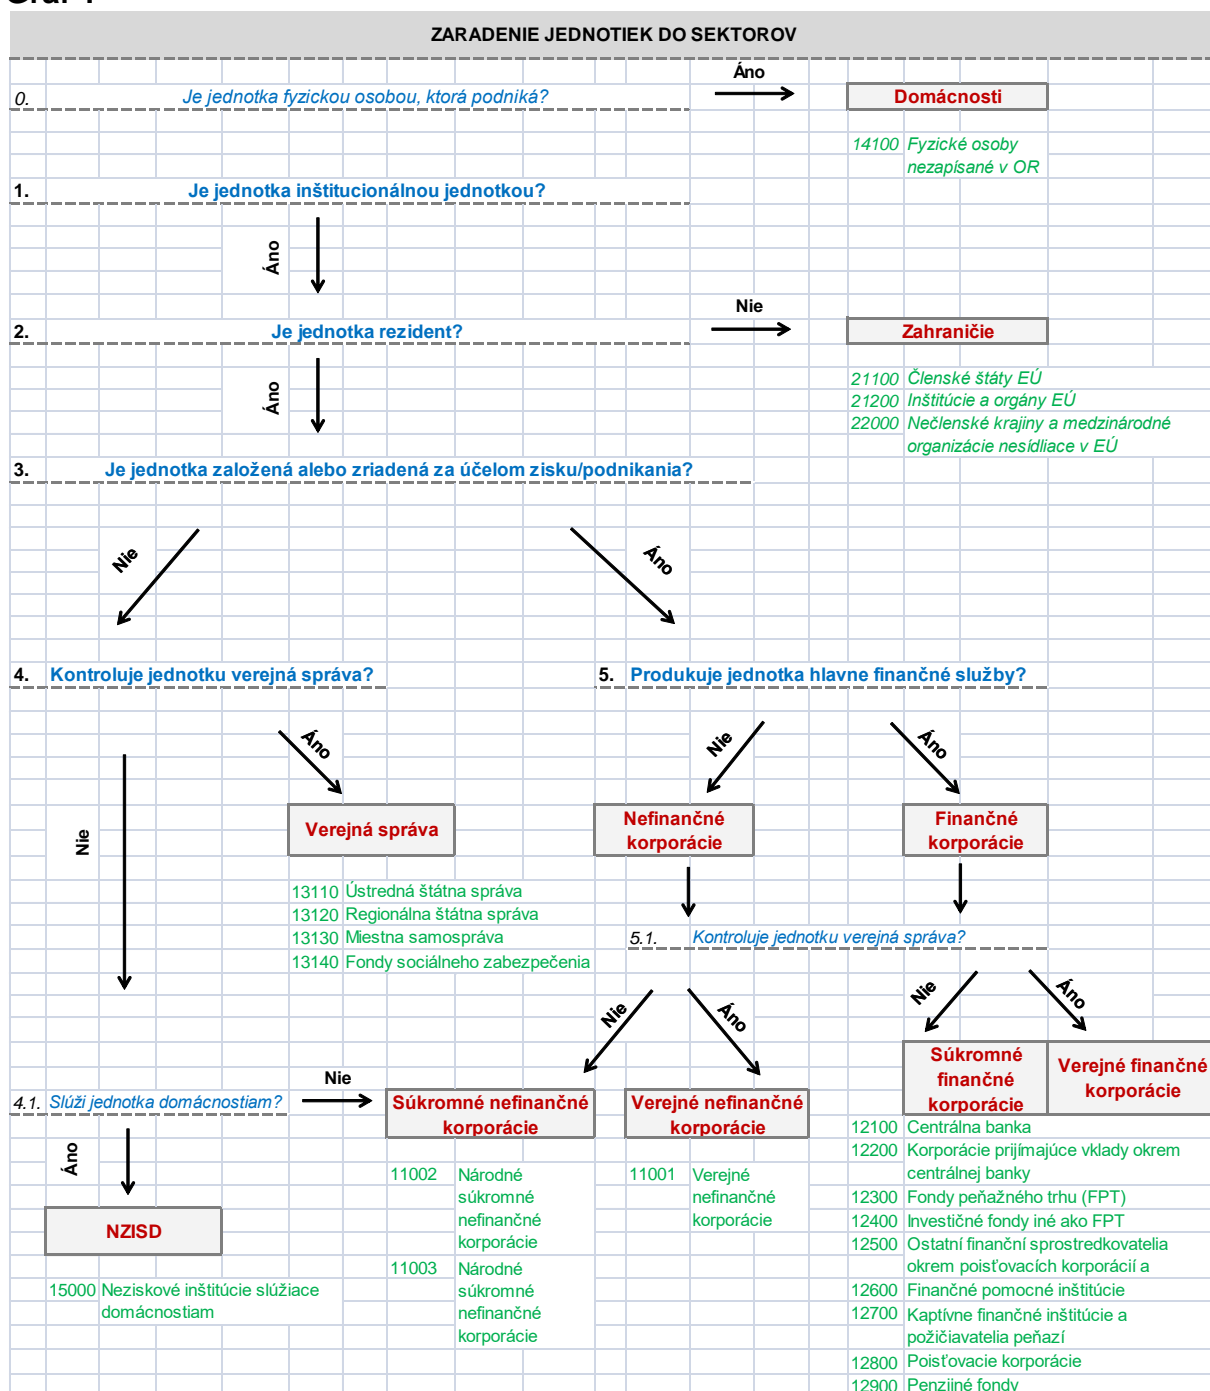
ZARADENIE JEDNOTIEK DO SEKTOROV

0. Je jednotka fyzickou osobou, ktorá podniká?

Áno

Domácnosti

14100 Fyzické osoby nezapísané v OR

1. Je jednotka inštitucionálnou jednotkou?

Áno

2. Je jednotka rezident?

Nie

Zahraničie

21100 Členské štáty EÚ
21200 Inštitúcie a orgány EÚ
22000 Nečlenské krajiny a medzinárodné organizácie nesídliace v EÚ

Áno

3. Je jednotka založená alebo zriadená za účelom zisku/podnikania?

Nie

Áno

4. Kontroluje jednotku verejná správa?

5. Produkuje jednotka hlavne finančné služby?

Áno

Nie

Áno

Nie

Verejná správa

Nefinančné korporácie

Finančné korporácie

13110 Ústredná štátna správa
13120 Regionálna štátna správa
13130 Miestna samospráva
13140 Fondy sociálneho zabezpečenia

5.1. Kontroluje jednotku verejná správa?

Nie

Áno

Nie

Áno

Súkromné finančné korporácie

Verejné finančné korporácie

Nie

4.1. Slúži jednotka domácnostiam?

Súkromné nefinančné korporácie

Verejné nefinančné korporácie

12100 Centrálna banka
12200 Korporácie prijímajúce vklady okrem centrálnej banky
12300 Fondy peňažného trhu (FPT)
12400 Investičné fondy iné ako FPT
12500 Ostatní finanční sprostredkovatelia okrem poisťovacích korporácií a
12600 Finančné pomocné inštitúcie
12700 Kaptívne finančné inštitúcie a požičiavatelia peňazí
12800 Poisťovacie korporácie
12900 Penzijné fondy

Áno

NZISD

11002 Národné súkromné nefinančné korporácie
11003 Národné súkromné nefinančné korporácie

11001 Verejné nefinančné korporácie

15000 Neziskové inštitúcie slúžiace domácnostiam